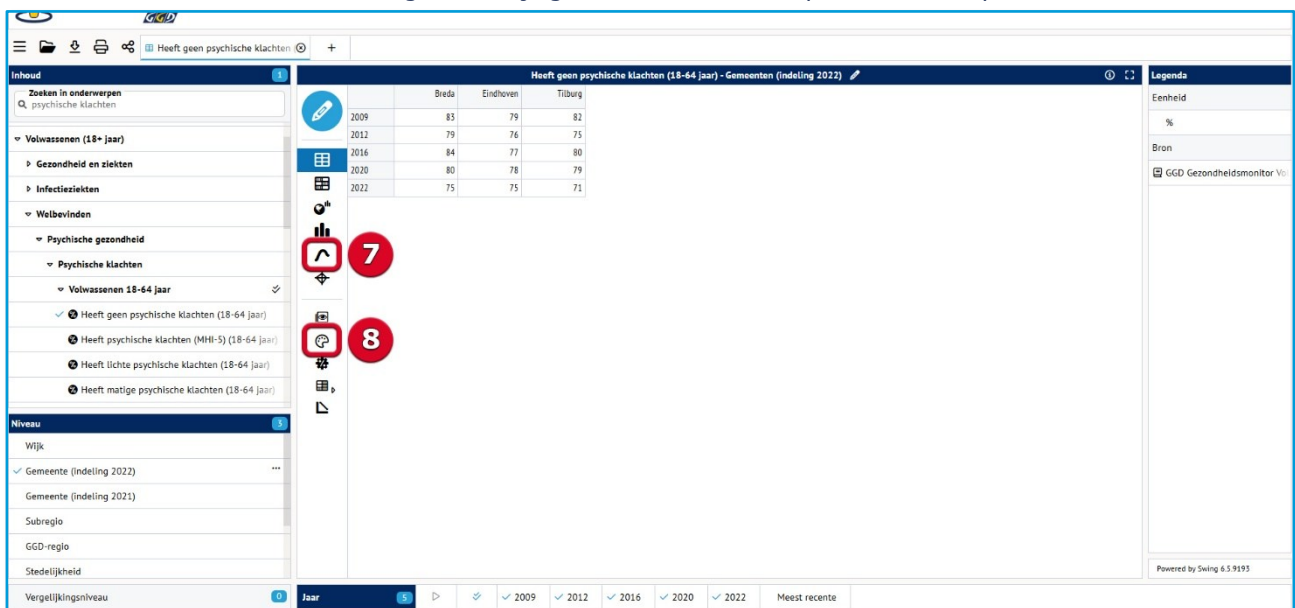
GGD

Heeft geen psychische klachten +

Inhoud 1

Zoeken in onderwerpen
psychische klachten

Volwassenen (18+ jaar)
Gezondheid en ziekten
Infectieziekten
Welbevinden
Psychische gezondheid
Psychische klachten
Volwassenen 18-64 jaar
Heeft geen psychische klachten (18-64 jaar)
Heeft psychische klachten (MHI-5) (18-64 jaar)
Heeft lichte psychische klachten (18-64 jaar)
Heeft matige psychische klachten (18-64 jaar)

Niveau 3
Wijk
Gemeente (indeling 2022) ...
Gemeente (indeling 2021)
Subregio
GGD-regio
Stedelijkheid

Vergelijkingsniveau 0

Heeft geen psychische klachten (18-64 jaar) - Gemeenten (indeling 2022)

| | Breda | Eindhoven | Tilburg |
|---|---|---|---|
| 2009 | 83 | 79 | 82 |
| 2012 | 79 | 76 | 75 |
| 2016 | 84 | 77 | 80 |
| 2020 | 80 | 78 | 79 |
| 2022 | 75 | 75 | 71 |

7

8

Legenda
Eenheid
%
Bron
GGD Gezondheidsmonitor Vo

Powered by Swing 6.5.9193

Jaar 5 2009 2012 2016 2020 2022 Meest recente